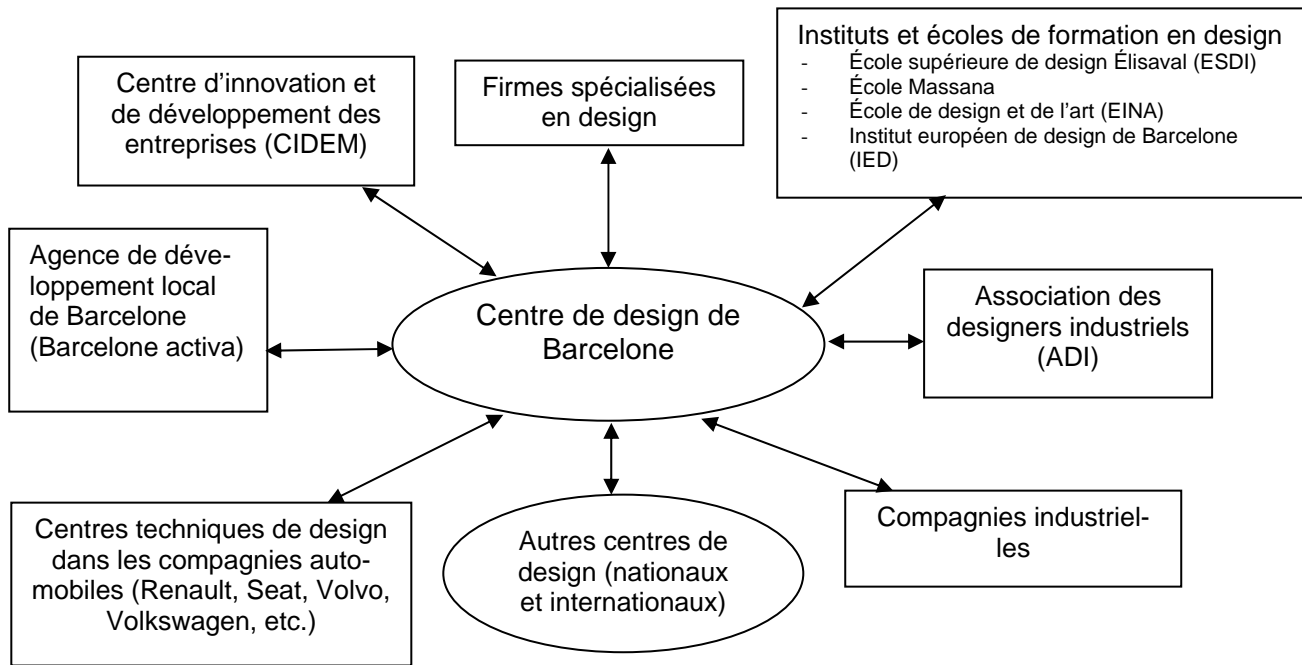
Centre d'innovation et de développement des entreprises (CIDEM)

Firmes spécialisées en design

Instituts et écoles de formation en design
- École supérieure de design Élisaval (ESDI)
- École Massana
- École de design et de l'art (EINA)
- Institut européen de design de Barcelone (IED)

Agence de développement local de Barcelone (Barcelone activa)

Centre de design de Barcelone

Association des designers industriels (ADI)

Centres techniques de design dans les compagnies automobiles (Renault, Seat, Volvo, Volkswagen, etc.)

Autres centres de design (nationaux et internationaux)

Compagnies industrielles